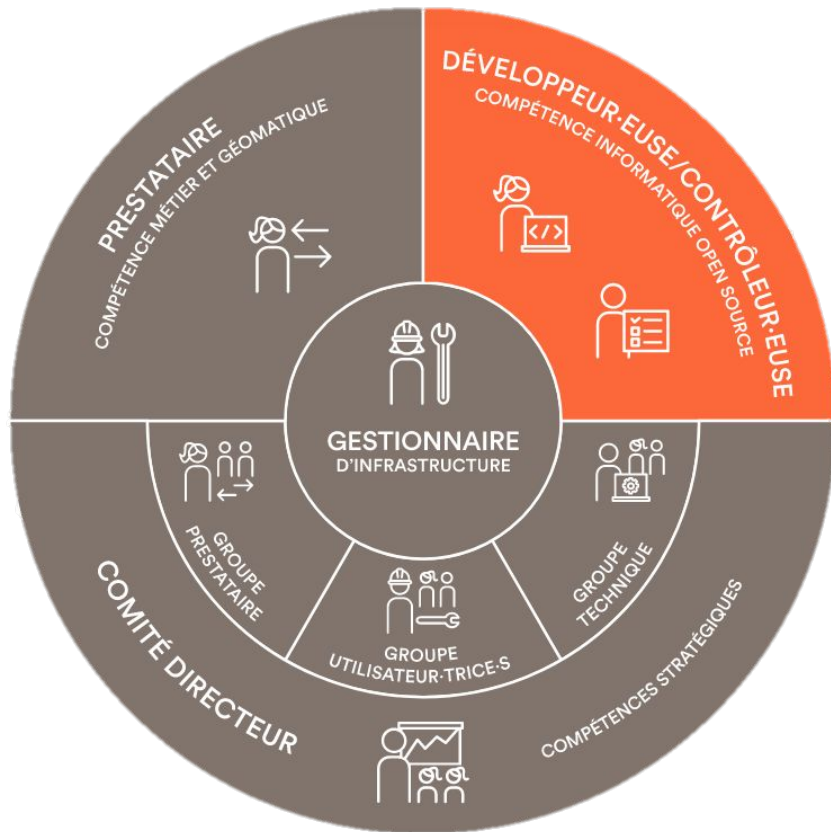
PRESTATAIRE
COMPÉTENCE MÉTIER ET GÉOMATIQUE

DÉVELOPPEUR·EUSE/CONTRÔLEUR·EUSE
COMPÉTENCE INFORMATIQUE OPEN SOURCE

GESTIONNAIRE
D'INFRASTRUCTURE

GROUPE
PRESTATAIRE

GROUPE
UTILISATEUR·TRICE·S

GROUPE
TECHNIQUE

COMITÉ DIRECTEUR
COMPÉTENCES STRATÉGIQUES